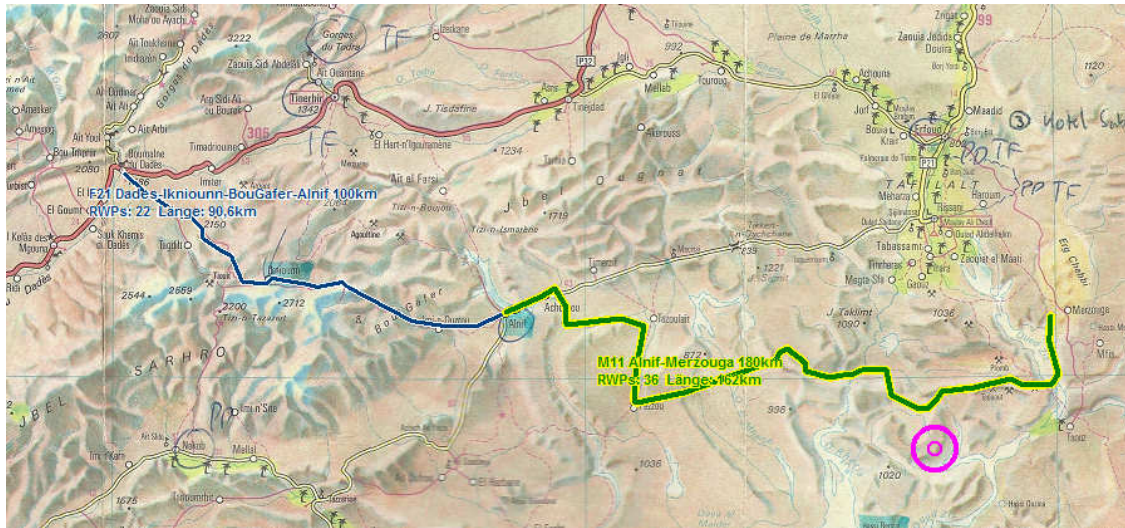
F21 Dades-Iknioun-BouGafer-Alnif 100km
RWPs: 22 Länge: 90,6km

M11 Alnif-Merzouga 180km
RWPs: 36 Länge: 162km

Gorges du Todra
TF
TF
③ Hotel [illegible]
PP TF
PP TF
PP
Tinerhir
Erfoud
Rissani
Merzouga
Alnif
Tazzarine
Nekob
Boumalne du Dadès
Tinejdad
Tafilalt
Sarhro
Jbel Ougnat
Achbarou
Iknioun
Erg Chebbi
Maadid
Jorf
Ait Youl
Tabassamt
Taouz
Mellab
Touroug
Goulmima
Ait Ouarjane
El Goumt
Kelâa des Mgouna
Souk Khemis du Dadès
Tazoulait
Tazzou
Mecissi
Mfis
306
P12
P21
2080
2222
2544
2559
2712
2200
1342
1234
1719
1221
1090
1036
1120
1675
1020
998
992
735